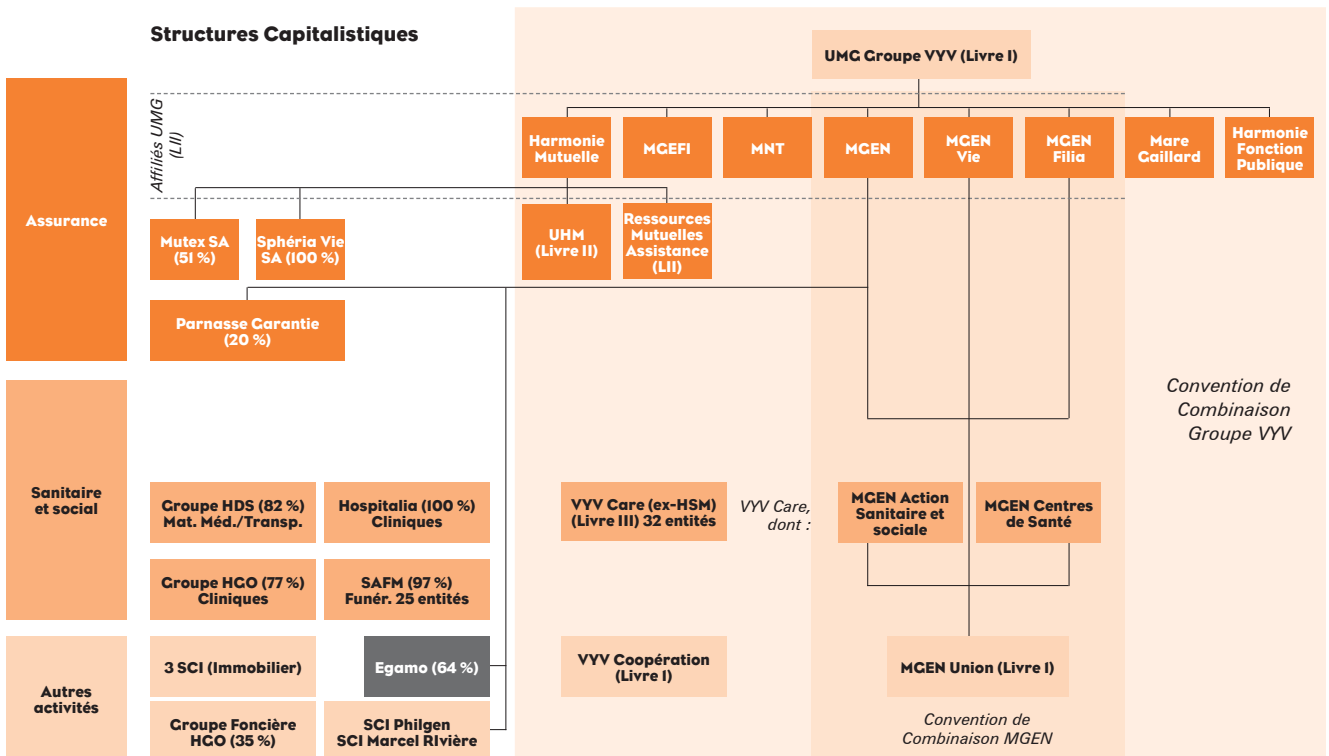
Structures Capitalistiques

UMG Groupe VYV (Livre I)

Affiliés UMG (LII)

Assurance

Harmonie Mutuelle

MGEFI

MNT

MGEN

MGEN Vie

MGEN Filia

Mare Gaillard

Harmonie Fonction Publique

Mutex SA (51 %)

Sphéria Vie SA (100 %)

UHM (Livre II)

Ressources Mutuelles Assistance (LII)

Parnasse Garantie (20 %)

Convention de Combinaison Groupe VYV

Sanitaire et social

Groupe HDS (82 %) Mat. Méd./Transp.

Hospitalia (100 %) Cliniques

VYV Care (ex-HSM) (Livre III) 32 entités

VYV Care, dont :

MGEN Action Sanitaire et sociale

MGEN Centres de Santé

Groupe HGO (77 %) Cliniques

SAFM (97 %) Funér. 25 entités

Autres activités

3 SCI (Immobilier)

Egamo (64 %)

VYV Coopération (Livre I)

MGEN Union (Livre I)

Groupe Foncière HGO (35 %)

SCI Philgen SCI Marcel RIvière

Convention de Combinaison MGEN